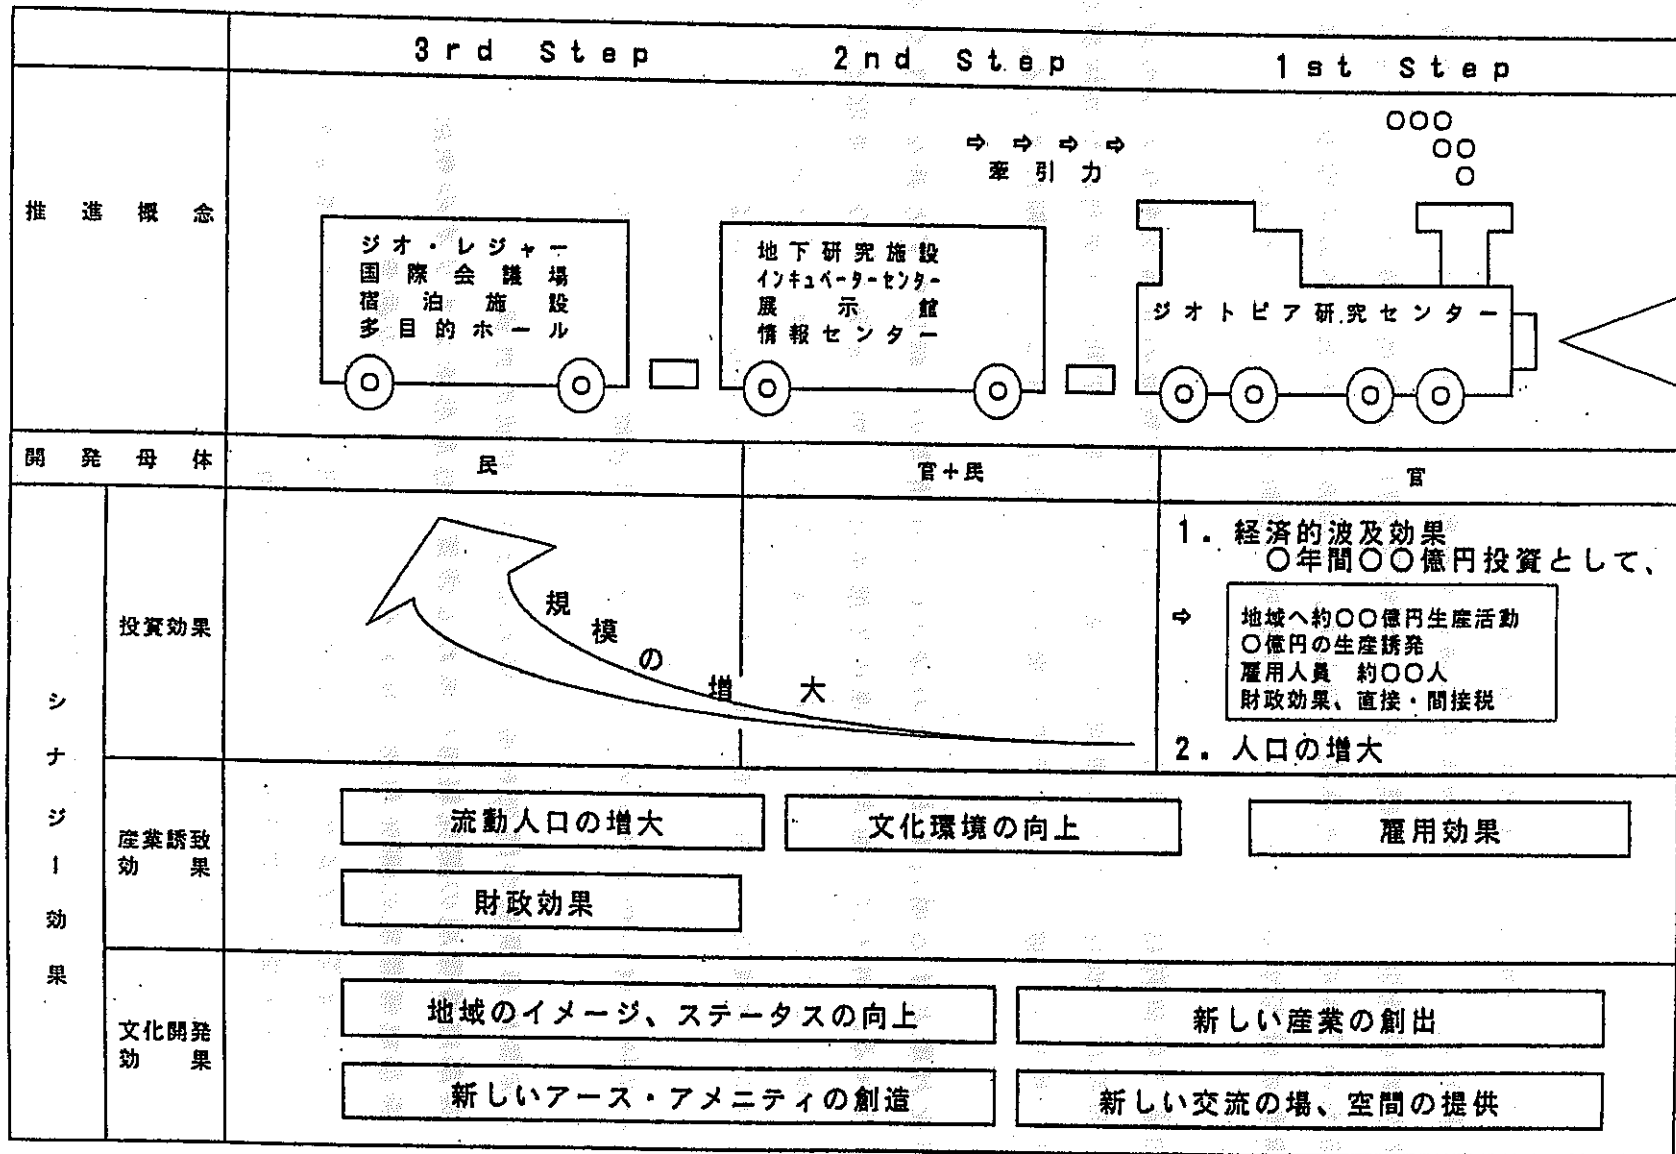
| | | 3rd Step | 2nd Step | 1st Step |
|---|---|---|---|---|
| 推進概念 | | ジオ・レジャー 国際会議場 宿泊施設 多目的ホール | 地下研究施設 インキュベーターセンター 展示館 情報センター | ⇨ ⇨ ⇨ ⇨ 牽引力 ○○○ ○○ ○ ジオトピア研究センター |
| 開発母体 | | 民 | 官＋民 | 官 |
| シナジー効果 | 投資効果 | 規模の増大 | | 1．経済的波及効果 ○年間○○億円投資として、 ⇨ 地域へ約○○億円生産活動 ○億円の生産誘発 雇用人員 約○○人 財政効果、直接・間接税 2．人口の増大 |
| | 産業誘致効果 | 流動人口の増大 財政効果 | 文化環境の向上 | 雇用効果 |
| | 文化開発効果 | 地域のイメージ、ステータスの向上 新しいアース・アメニティの創造 | 新しい産業の創出 新しい交流の場、空間の提供 | |